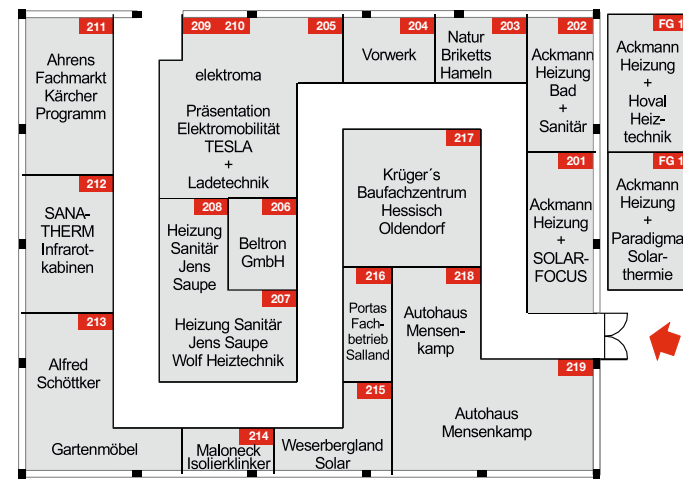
211
Ahrens Fachmarkt Kärcher Programm

209 210 205
elektroma
Präsentation Elektromobilität TESLA + Ladetechnik

204
Vorwerk

203
Natur Briketts Hameln

202
Ackmann Heizung Bad + Sanitär

FG 1
Ackmann Heizung + Hoval Heiztechnik

212
SANA-THERM Infrarotkabinen

208
Heizung Sanitär Jens Saupe

206
Beltron GmbH

217
Krüger´s Baufachzentrum Hessisch Oldendorf

201
Ackmann Heizung + SOLAR-FOCUS

FG 1
Ackmann Heizung + Paradigma Solarthermie

207
Heizung Sanitär Jens Saupe Wolf Heiztechnik

213
Alfred Schöttker

216
Portas Fachbetrieb Salland

218
Autohaus Mensenkamp

219
Autohaus Mensenkamp

215
Gartenmöbel

214
Maloneck Isolierklinker

Weserbergland Solar